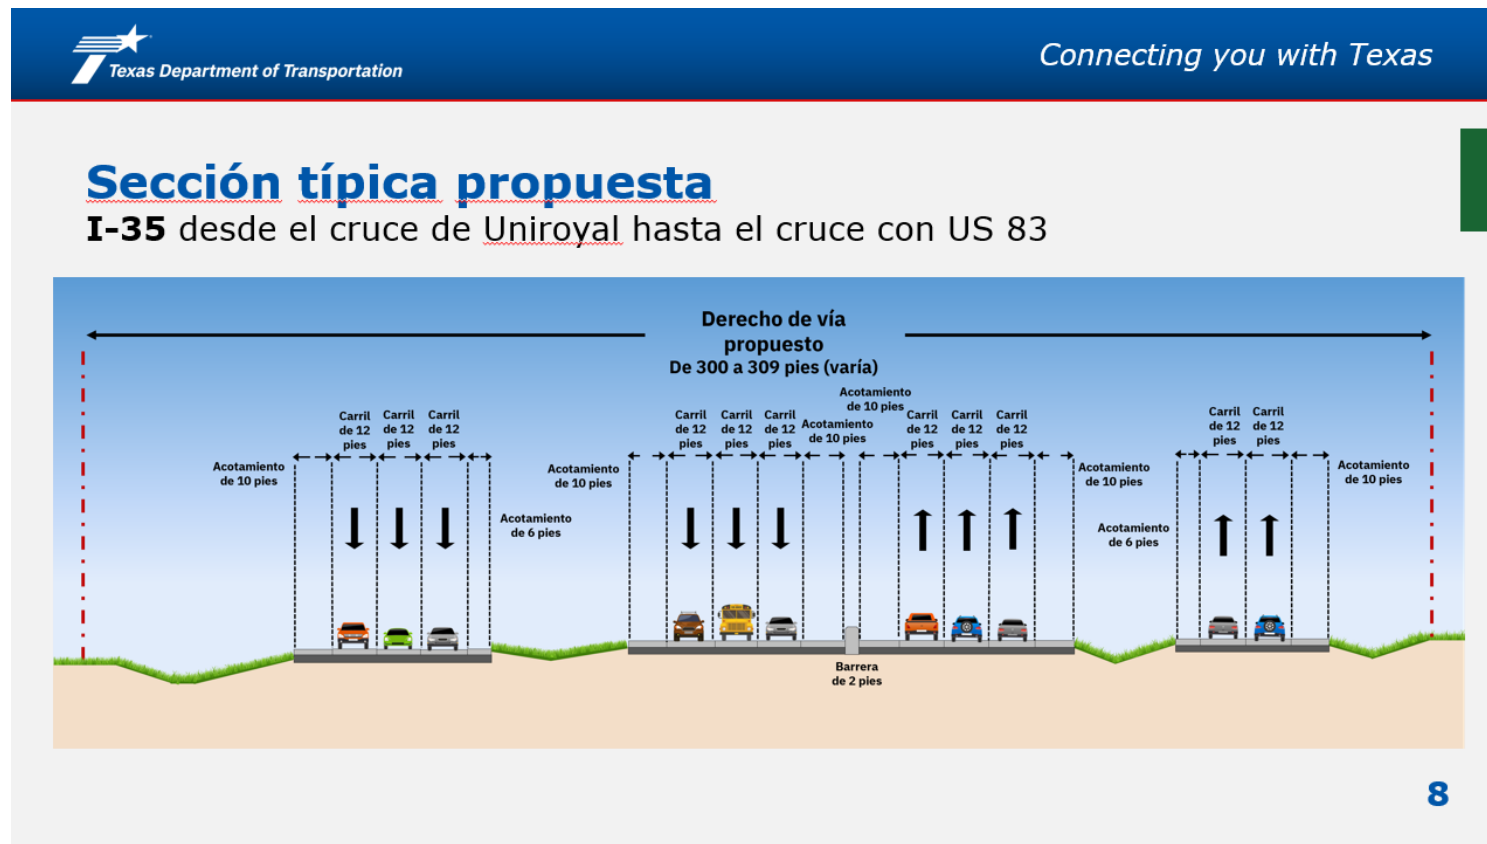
Texas Department of Transportation

Connecting you with Texas

Sección típica propuesta

I-35 desde el cruce de Uniroyal hasta el cruce con US 83

Derecho de vía propuesto De 300 a 309 pies (varía)

Acotamiento de 10 pies

Carril de 12 pies

Carril de 12 pies

Carril de 12 pies

Acotamiento de 6 pies

Acotamiento de 10 pies

Carril de 12 pies

Carril de 12 pies

Carril de 12 pies

Acotamiento de 10 pies

Acotamiento de 10 pies

Carril de 12 pies

Carril de 12 pies

Carril de 12 pies

Acotamiento de 10 pies

Acotamiento de 6 pies

Carril de 12 pies

Carril de 12 pies

Acotamiento de 10 pies

Barrera de 2 pies

8